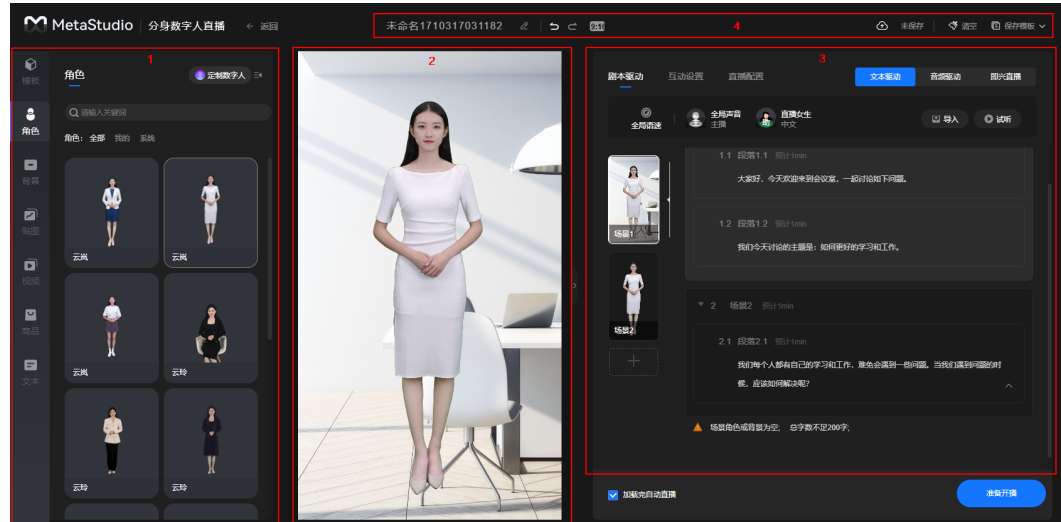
MetaStudio | 分身数字人直播 ← 返回

未命名1710317031182

4

未保存 | 清空 | 保存模板

1

模板

角色

背景

贴图

视频

商品

文本

角色

定制数字人

请输入关键词

角色: 全部 我的 系统

云岚

云岚

云岚

云玲

云玲

云玲

2

3

剧本驱动 互动设置 直播配置

文本驱动 音频驱动 即兴直播

全局语速

全局声音 主播

直播女生 中文

导入

试听

1.1 段落1.1 预计1min

大家好，今天欢迎来到会议室，一起讨论如下问题。

场景1

1.2 段落1.2 预计1min

我们今天讨论的主题是：如何更好的学习和工作。

场景2

2 场景2 预计1min

2.1 段落2.1 预计1min

我们每个人都有自己的学习和工作，难免会遇到一些问题。当我们遇到问题的时候，应该如何解决呢？

场景角色或背景为空，总字数不足200字；

加载完自动直播

准备开播